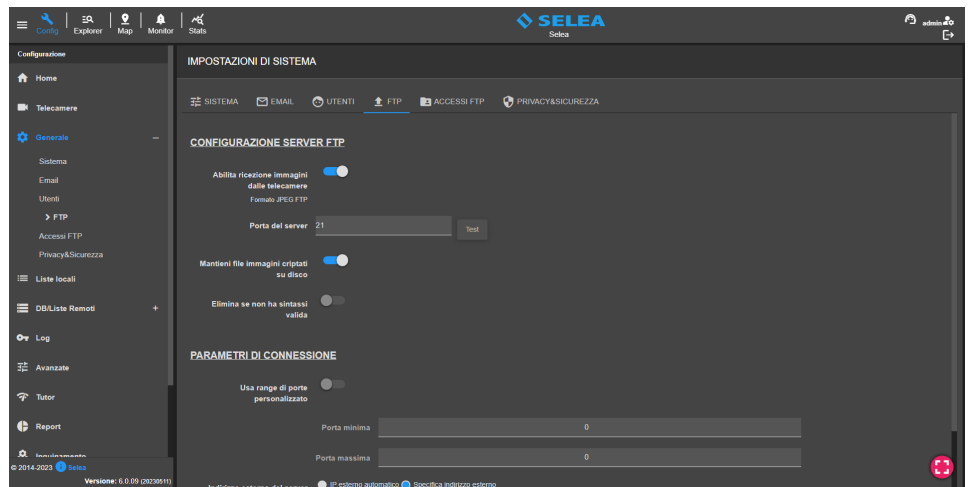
Config Explorer Map Monitor Stats

SELEA
Selea

admin

Configurazione
Home
Telecamere
Generale –
Sistema
Email
Utenti
> FTP
Accessi FTP
Privacy&Sicurezza
Liste locali
DB/Liste Remoti +
Log
Avanzate
Tutor
Report
Inquinamento
© 2014-2023 Selea
Versione: 6.0.09 (20230511)

IMPOSTAZIONI DI SISTEMA

SISTEMA EMAIL UTENTI FTP ACCESSI FTP PRIVACY&SICUREZZA

CONFIGURAZIONE SERVER FTP

Abilita ricezione immagini dalle telecamere
Formato JPEG FTP

Porta del server 21 Test

Mantieni file immagini criptati su disco

Elimina se non ha sintassi valida

PARAMETRI DI CONNESSIONE

Usa range di porte personalizzato

Porta minima 0

Porta massima 0

Indirizzo esterno del server IP esterno automatico Specifica indirizzo esterno